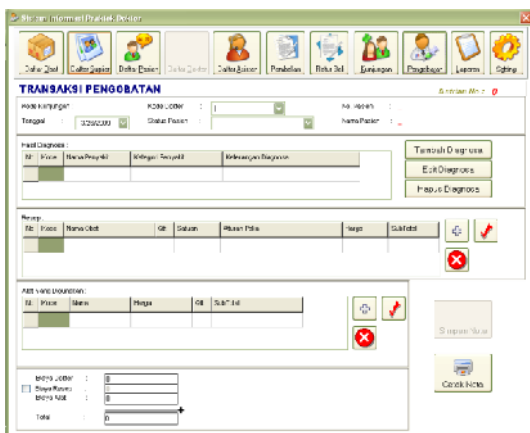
Sistem Informasi Praktik Dokter

Daftar Obat | Daftar Supplier | Daftar Pasien | Daftar Dokter | Daftar Asisten | Pembelian | Retur Beli | Kunjungan | Pengobatan | Laporan | Setting

TRANSAKSI PENGOBATAN

Antrian Ke : 0

Kode Kunjungan | Kode Dokter : | No. Pasien :

Tanggal : 5/29/2009 | Status Pasien : | Nama Pasien : _

Hasil Diagnosa :

| No | Kode | Nama Penyakit | Kategori Penyakit | Keterangan Diagnosa |
|---|---|---|---|---|
| | | | | |

Tambah Diagnosa

Edit Diagnosa

Hapus Diagnosa

Resep :

| No | Kode | Nama Obat | Qty | Satuan | Aturan Pakai | Harga | Sub Total |
|---|---|---|---|---|---|---|---|
| | | | | | | | |

Alat Yang Digunakan :

| No | Kode | Nama | Harga | Qty | Sub Total |
|---|---|---|---|---|---|
| | | | | | |

Simpan Nota

Cetak Nota

Biaya Dokter : 0

Biaya Resep : 0

Biaya Alat : 0

Total : 0